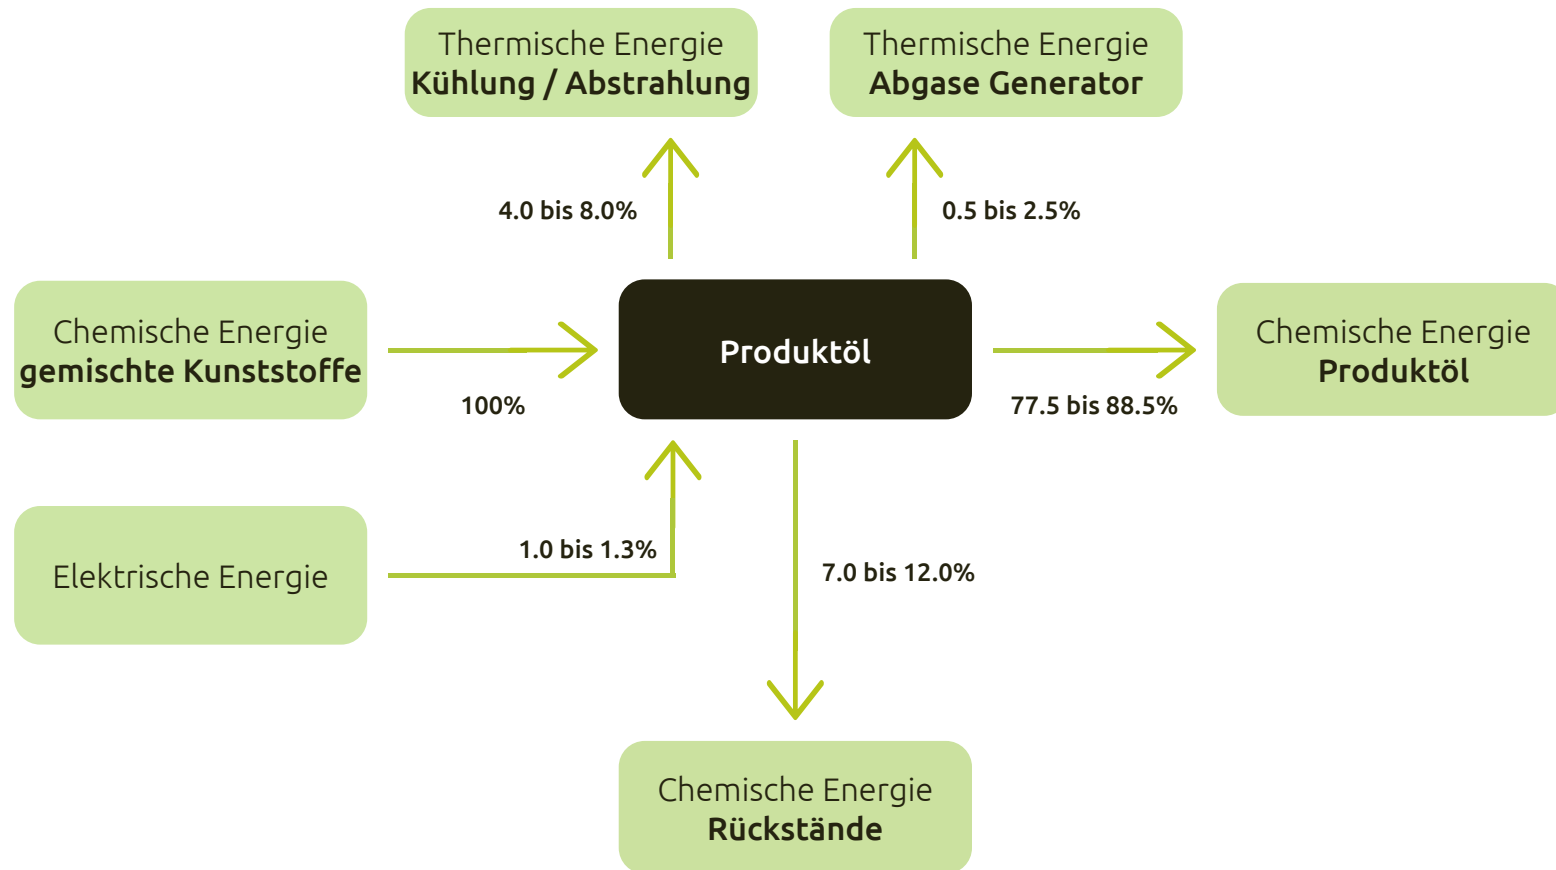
Thermische Energie
Kühlung / Abstrahlung

Thermische Energie
Abgase Generator

4.0 bis 8.0%

0.5 bis 2.5%

Chemische Energie
gemischte Kunststoffe

100%

Produktöl

77.5 bis 88.5%

Chemische Energie
Produktöl

Elektrische Energie

1.0 bis 1.3%

7.0 bis 12.0%

Chemische Energie
Rückstände